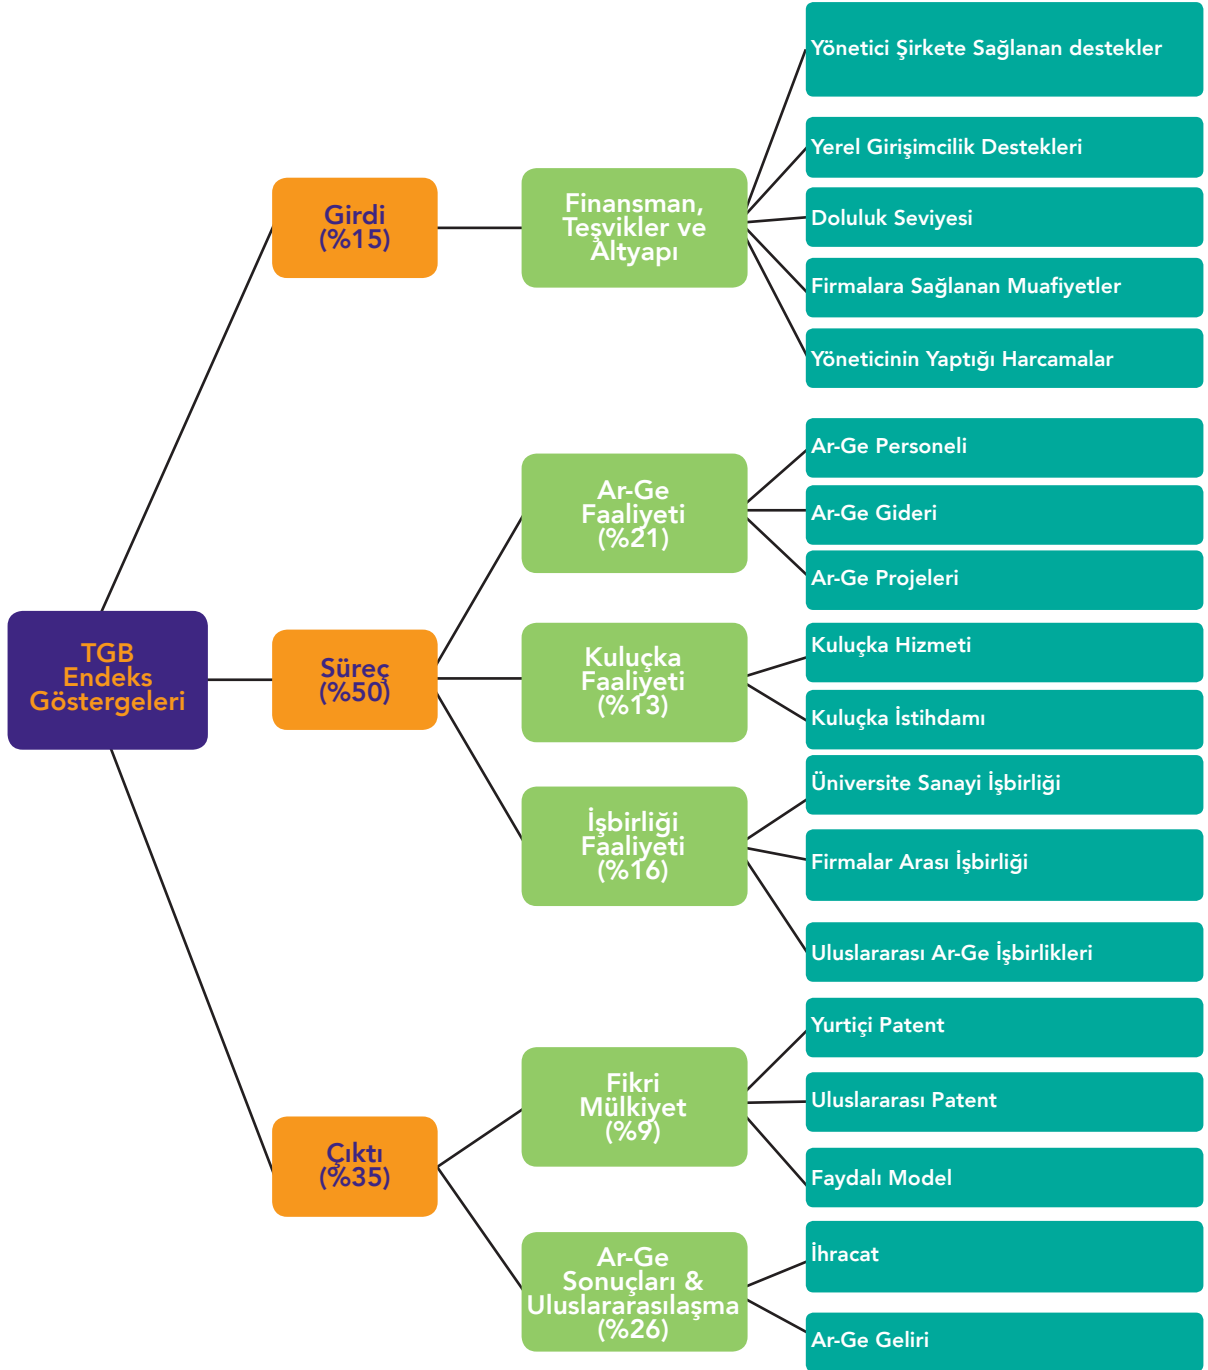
TGB Endeks Göstergeleri

Girdi (%15)

Finansman, Teşvikler ve Altyapı

Yönetici Şirkete Sağlanan destekler

Yerel Girişimcilik Destekleri

Doluluk Seviyesi

Firmalara Sağlanan Muafiyetler

Yöneticinin Yaptığı Harcamalar

Süreç (%50)

Ar-Ge Faaliyeti (%21)

Ar-Ge Personeli

Ar-Ge Gideri

Ar-Ge Projeleri

Kuluçka Faaliyeti (%13)

Kuluçka Hizmeti

Kuluçka İstihdamı

İşbirliği Faaliyeti (%16)

Üniversite Sanayi İşbirliği

Firmalar Arası İşbirliği

Uluslararası Ar-Ge İşbirlikleri

Çıktı (%35)

Fikri Mülkiyet (%9)

Yurtiçi Patent

Uluslararası Patent

Faydalı Model

Ar-Ge Sonuçları & Uluslararasılaşma (%26)

İhracat

Ar-Ge Geliri